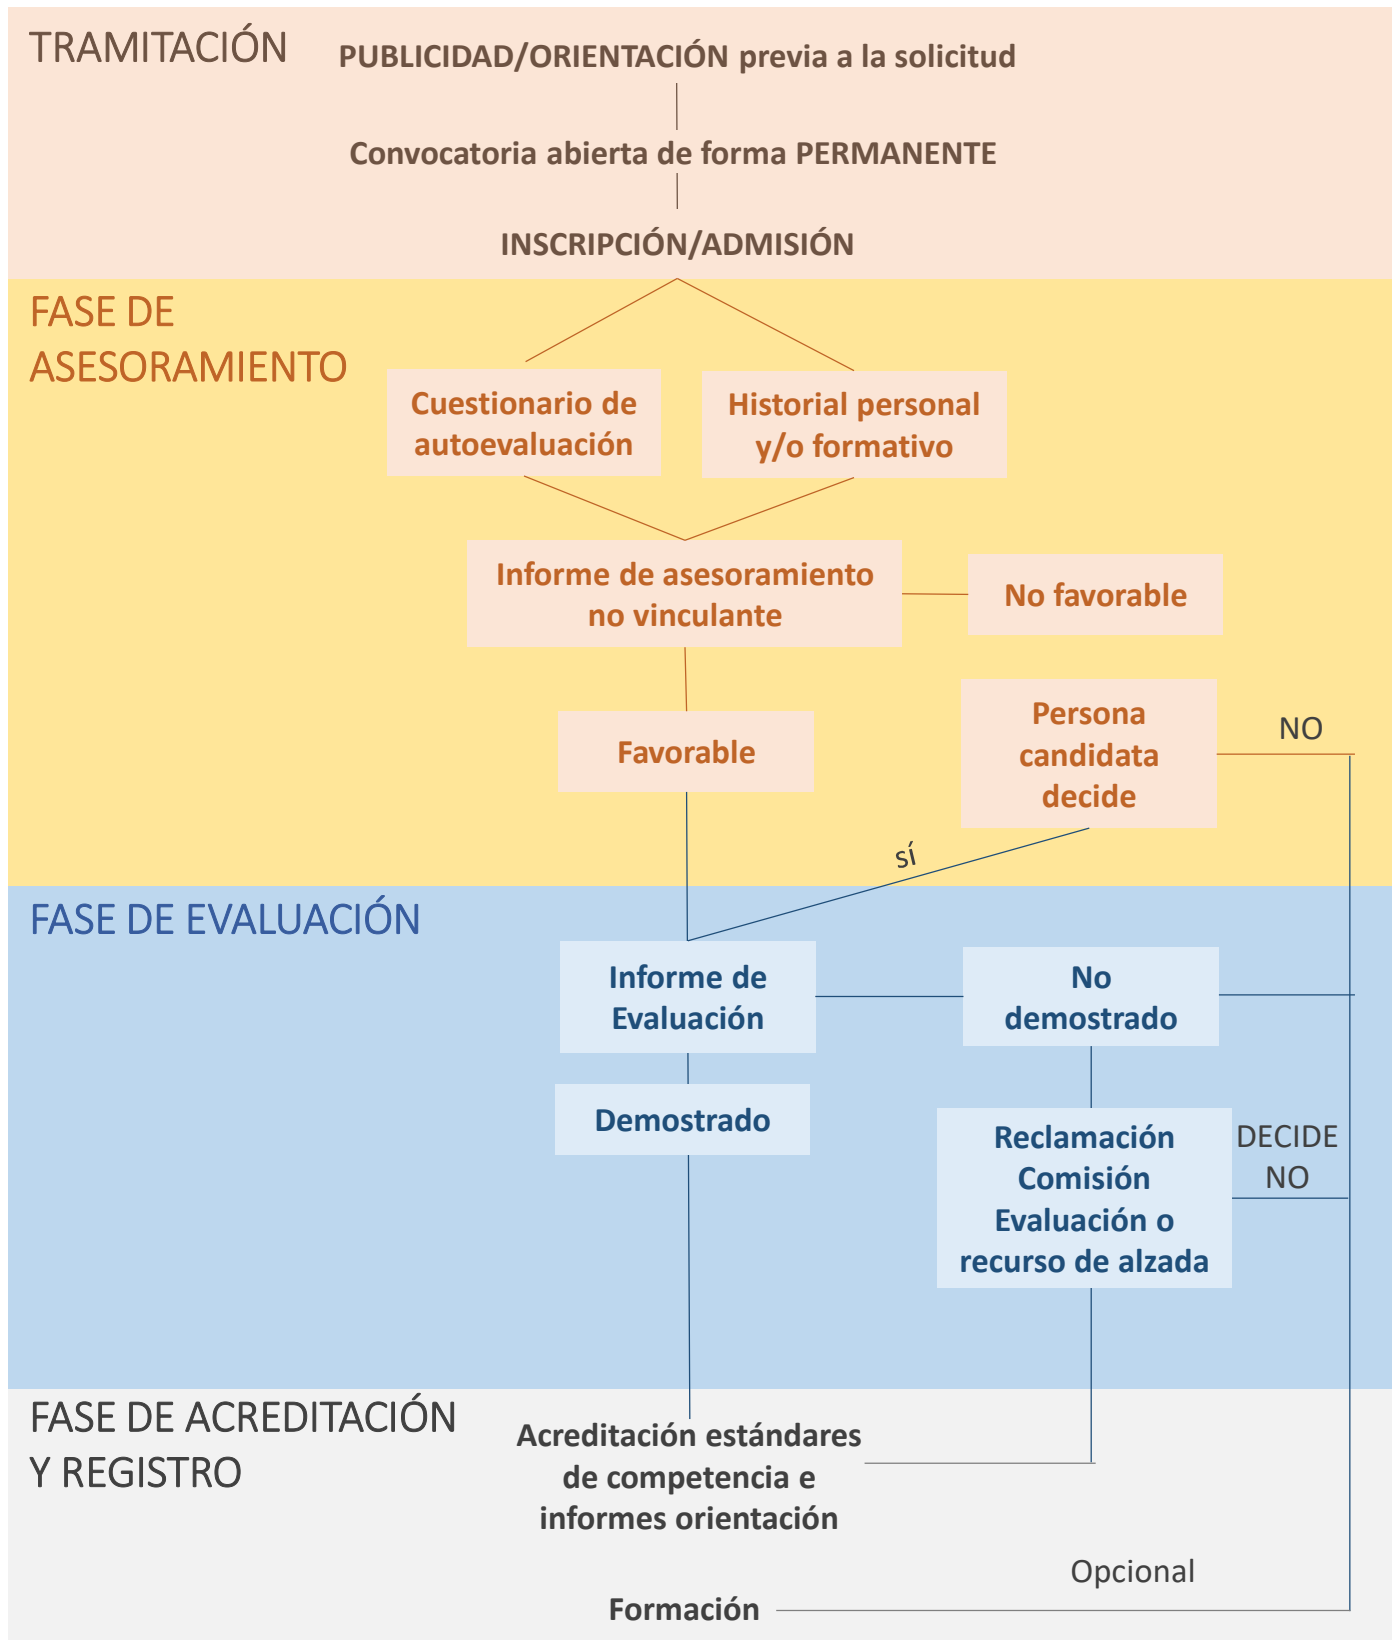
TRAMITACIÓN

PUBLICIDAD/ORIENTACIÓN previa a la solicitud

Convocatoria abierta de forma PERMANENTE

INSCRIPCIÓN/ADMISIÓN

FASE DE ASESORAMIENTO

Cuestionario de autoevaluación

Historial personal y/o formativo

Informe de asesoramiento no vinculante

No favorable

Favorable

Persona candidata decide

NO

sí

FASE DE EVALUACIÓN

Informe de Evaluación

No demostrado

Demostrado

Reclamación Comisión Evaluación o recurso de alzada

DECIDE NO

FASE DE ACREDITACIÓN Y REGISTRO

Acreditación estándares de competencia e informes orientación

Opcional

Formación